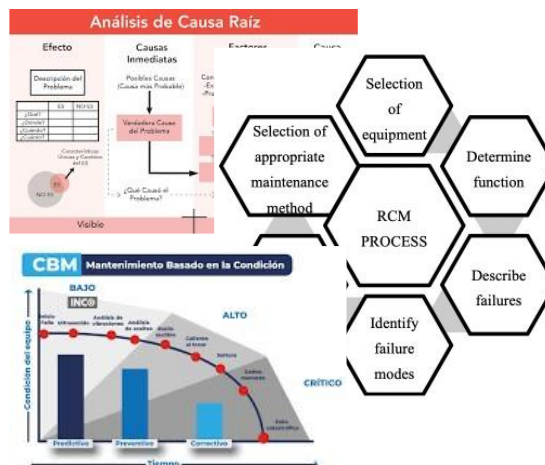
Análisis de Causa Raíz

Efecto

Causas Inmediatas

Factores

Causa

Descripción del Problema

Posibles Causas (Causa más Probable)

| | ES | NO ES |
|---|---|---|
| ¿Qué? | | |
| ¿Dónde? | | |
| ¿Cuándo? | | |
| ¿Cuánto? | | |

Verdadera Causa del Problema

Características Únicas y Cambios del ES

ES

NO ES

¿Qué Causó el Problema?

Visible

Selection of equipment

Determine function

Selection of appropriate maintenance method

RCM PROCESS

Describe failures

Identify failure modes

CBM Mantenimiento Basado en la Condición

BAJO

INCO

ALTO

CRÍTICO

Condición del equipo

Inicio falla

Ultrasonido

Análisis de vibraciones

Análisis de aceites

Ruido audible

Caliente al tocar

Sentirlo

Daño mecánico

Falla catastrófica

Predictivo

Preventivo

Correctivo

Tiempo